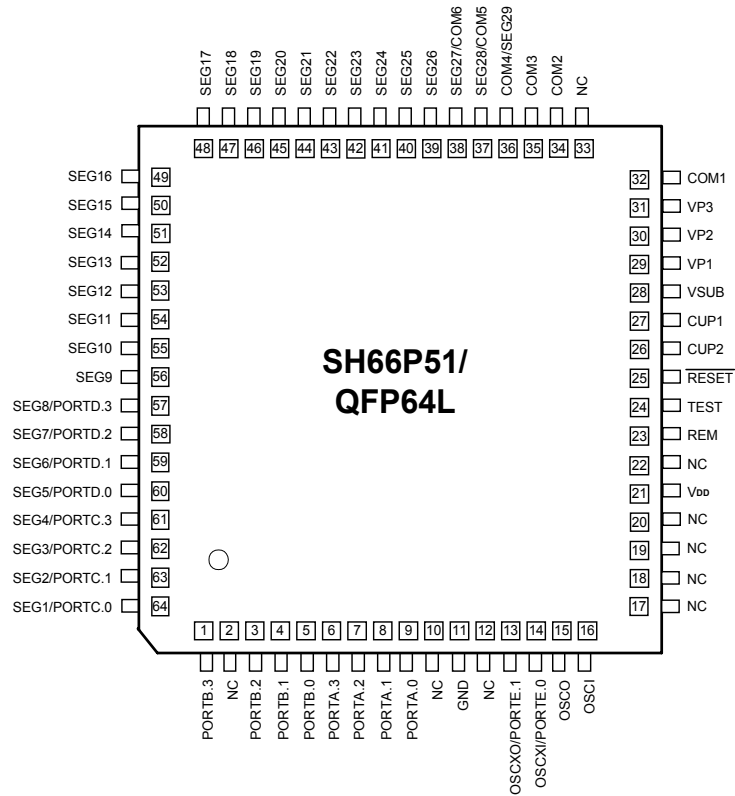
SEG17 SEG18 SEG19 SEG20 SEG21 SEG22 SEG23 SEG24 SEG25 SEG26 SEG27/COM6 SEG28/COM5 COM4/SEG29 COM3 COM2 NC

48 47 46 45 44 43 42 41 40 39 38 37 36 35 34 33

SEG16 49
SEG15 50
SEG14 51
SEG13 52
SEG12 53
SEG11 54
SEG10 55
SEG9 56
SEG8/PORTD.3 57
SEG7/PORTD.2 58
SEG6/PORTD.1 59
SEG5/PORTD.0 60
SEG4/PORTC.3 61
SEG3/PORTC.2 62
SEG2/PORTC.1 63
SEG1/PORTC.0 64

SH66P51/
QFP64L

32 COM1
31 VP3
30 VP2
29 VP1
28 VSUB
27 CUP1
26 CUP2
25 $\overline{RESET}$
24 TEST
23 REM
22 NC
21 $V_{DD}$
20 NC
19 NC
18 NC
17 NC

1 2 3 4 5 6 7 8 9 10 11 12 13 14 15 16

PORTB.3 NC PORTB.2 PORTB.1 PORTB.0 PORTA.3 PORTA.2 PORTA.1 PORTA.0 NC GND NC OSCXO/PORTE.1 OSCXI/PORTE.0 OSCO OSCI